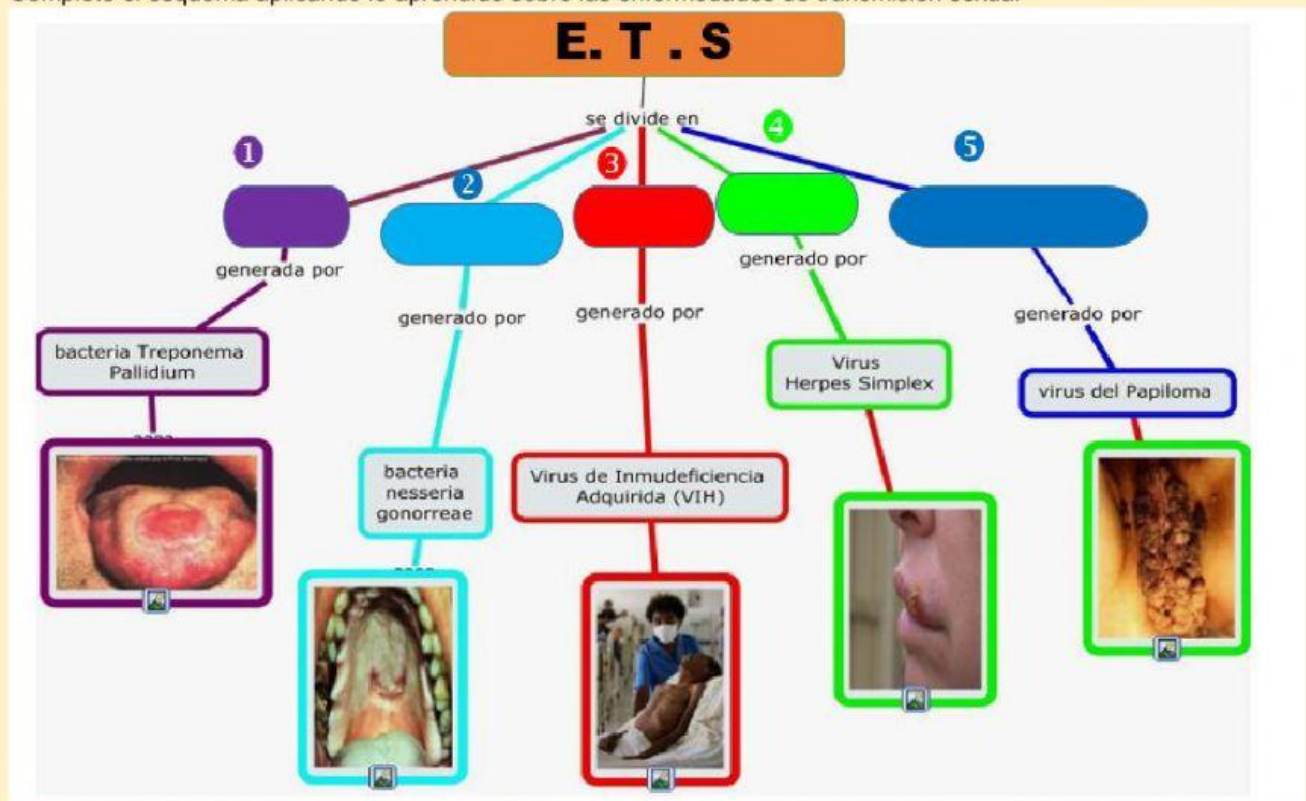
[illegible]

E. T . S

se divide en

1

2

3

4

5

generada por

generado por

generado por

generado por

generado por

bacteria Treponema Pallidium

bacteria nesseria gonorreae

Virus de Inmudeficiencia Adquirida (VIH)

Virus Herpes Simplex

virus del Papiloma